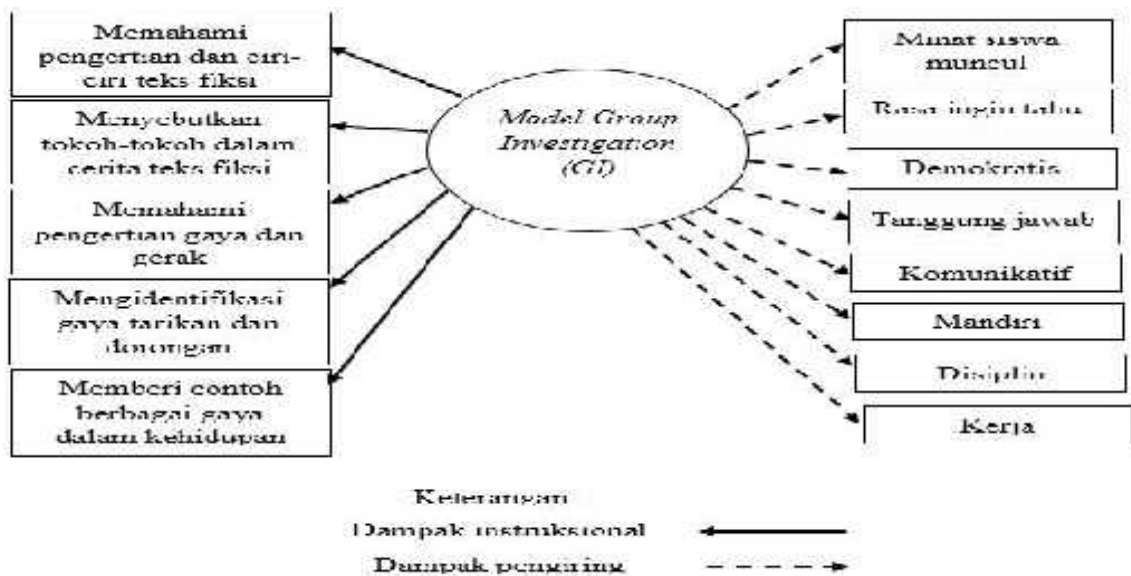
Memahami pengertian dan ciri-ciri teks fiksi

Menyebutkan tokoh-tokoh dalam cerita teks fiksi

Memahami pengertian gaya dan gerak

Mengidentifikasi gaya tarikan dan dorongan

Memberi contoh berbagai gaya dalam kehidupan

Model Group Investigation (GI)

Minat siswa muncul

Rasa ingin tahu

Demokratis

Tanggung jawab

Komunikatif

Mandiri

Disiplin

Kerja

Keterangan

Dampak instruksional

Dampak pengiring